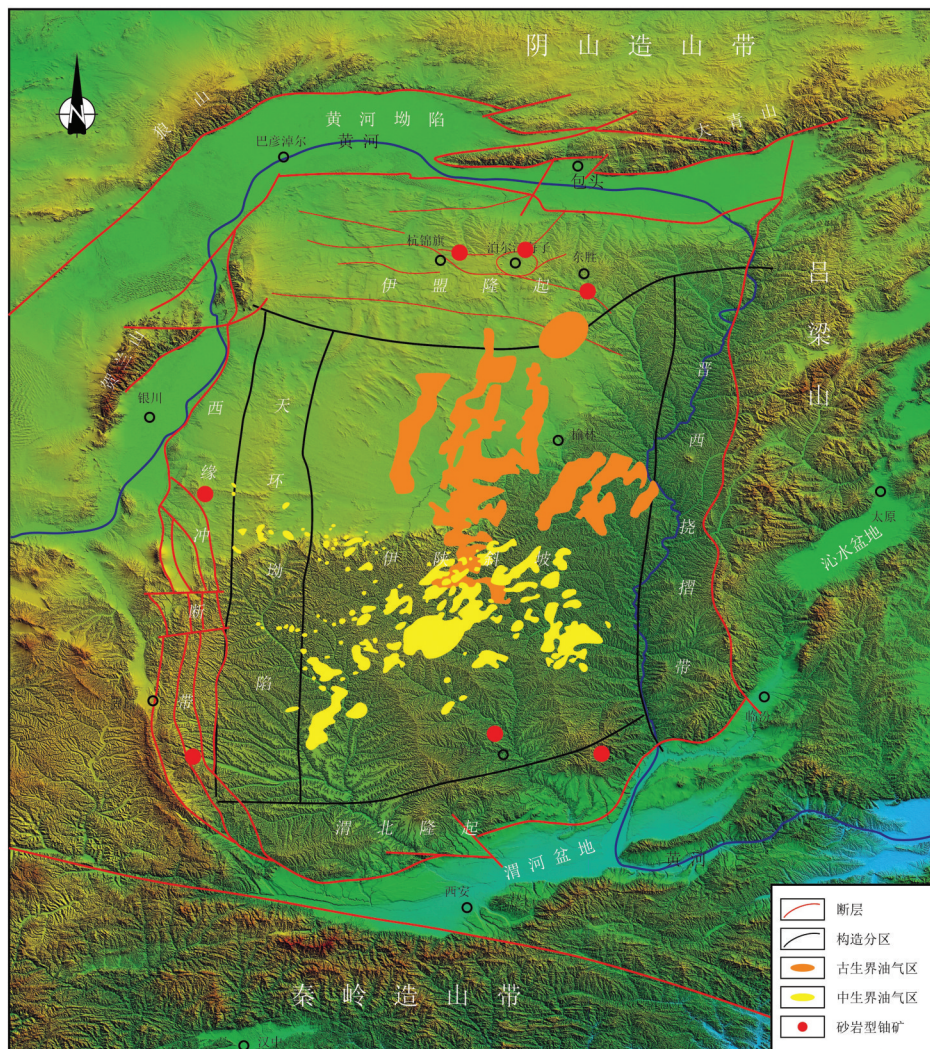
阴山造山带

N

贺兰山

黄河坳陷

黄河

巴彦淖尔

大青山

包头

杭锦旗

泊尔江海子

东胜

伊盟隆起

吕梁山

银川

西缘冲断带

天环坳陷

榆林

晋西挠褶带

太原

沁水盆地

伊陕斜坡

渭北隆起

渭河盆地

黄河

西安

秦岭造山带

断层

构造分区

古生界油气区

中生界油气区

砂岩型铀矿